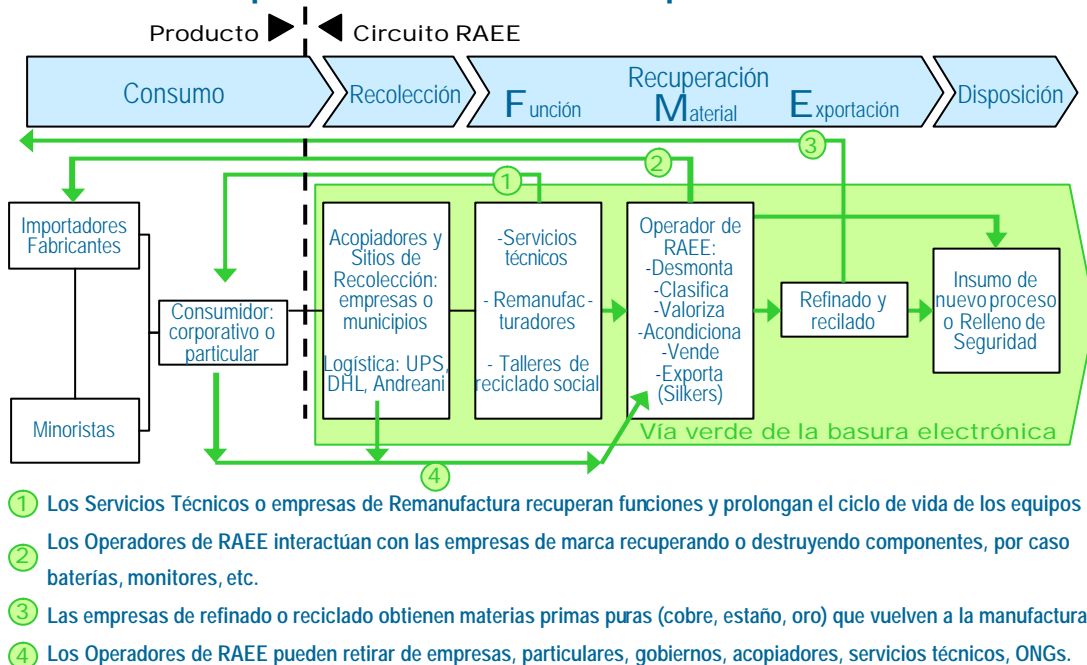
Producto ▶ ◀ Circuito RAEE

Consumo

Recolección

Recuperación
Función Material Exportación

Disposición

③

②

①

Importadores Fabricantes

Consumidor: corporativo o particular

Minoristas

Acopiadores y Sitios de Recolección: empresas o municipios

Logística: UPS, DHL, Andreani

-Servicios técnicos

- Remanufacturadores

- Talleres de reciclado social

Operador de RAEE:
-Desmonta
-Clasifica
-Valoriza
-Acondiciona
-Vende
-Exporta (Silkers)

Refinado y recilado

Insumo de nuevo proceso o Relleno de Seguridad

Vía verde de la basura electrónica

④

① Los Servicios Técnicos o empresas de Remanufactura recuperan funciones y prolongan el ciclo de vida de los equipos

② Los Operadores de RAEE interactúan con las empresas de marca recuperando o destruyendo componentes, por caso baterías, monitores, etc.

③ Las empresas de refinado o reciclado obtienen materias primas puras (cobre, estaño, oro) que vuelven a la manufactura

④ Los Operadores de RAEE pueden retirar de empresas, particulares, gobiernos, acopiadores, servicios técnicos, ONGs.